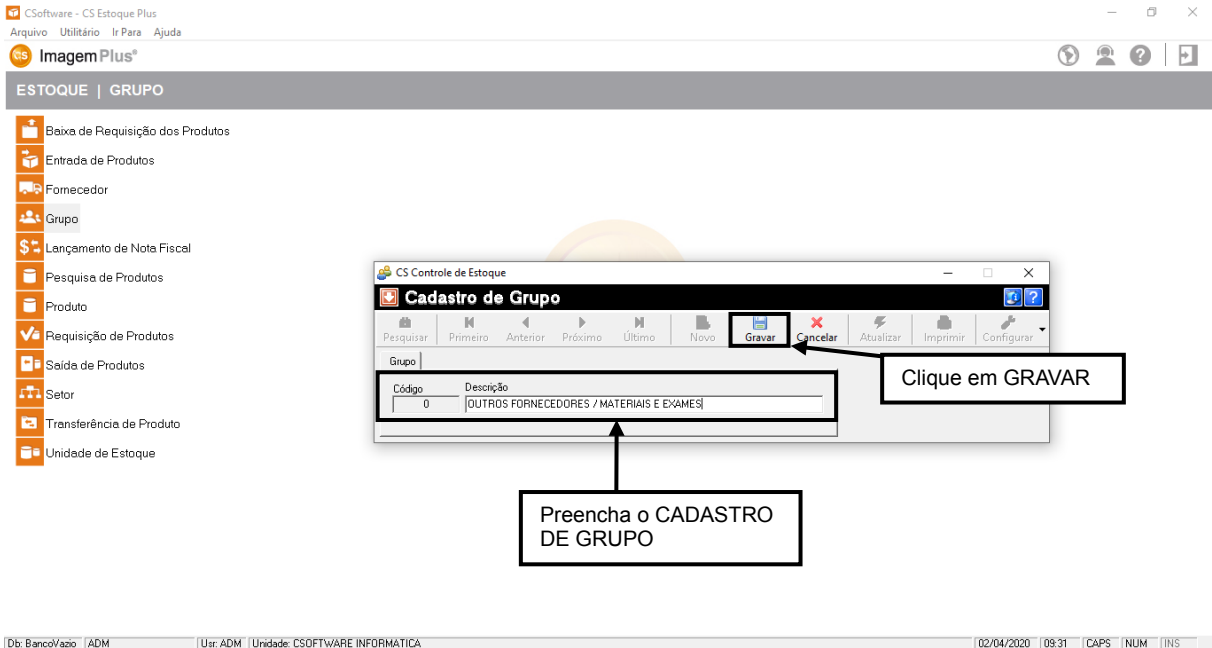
CSoftware - CS Estoque Plus
Arquivo Utilitário Ir Para Ajuda
ImagemPlus®

ESTOQUE | GRUPO

Baixa de Requisição dos Produtos
Entrada de Produtos
Fornecedor
Grupo
Lançamento de Nota Fiscal
Pesquisa de Produtos
Produto
Requisição de Produtos
Saída de Produtos
Setor
Transferência de Produto
Unidade de Estoque

CS Controle de Estoque
Cadastro de Grupo
Pesquisar Primeiro Anterior Próximo Último Novo Gravar Cancelar Atualizar Imprimir Configurar
Grupo
Código
0
Descrição
OUTROS FORNECEDORES / MATERIAIS E EXAMES

Clique em GRAVAR

Preencha o CADASTRO DE GRUPO

Db: BancoVazio ADM Usr: ADM Unidade: CSOFTWARE INFORMATICA 02/04/2020 09:31 CAPS NUM INS